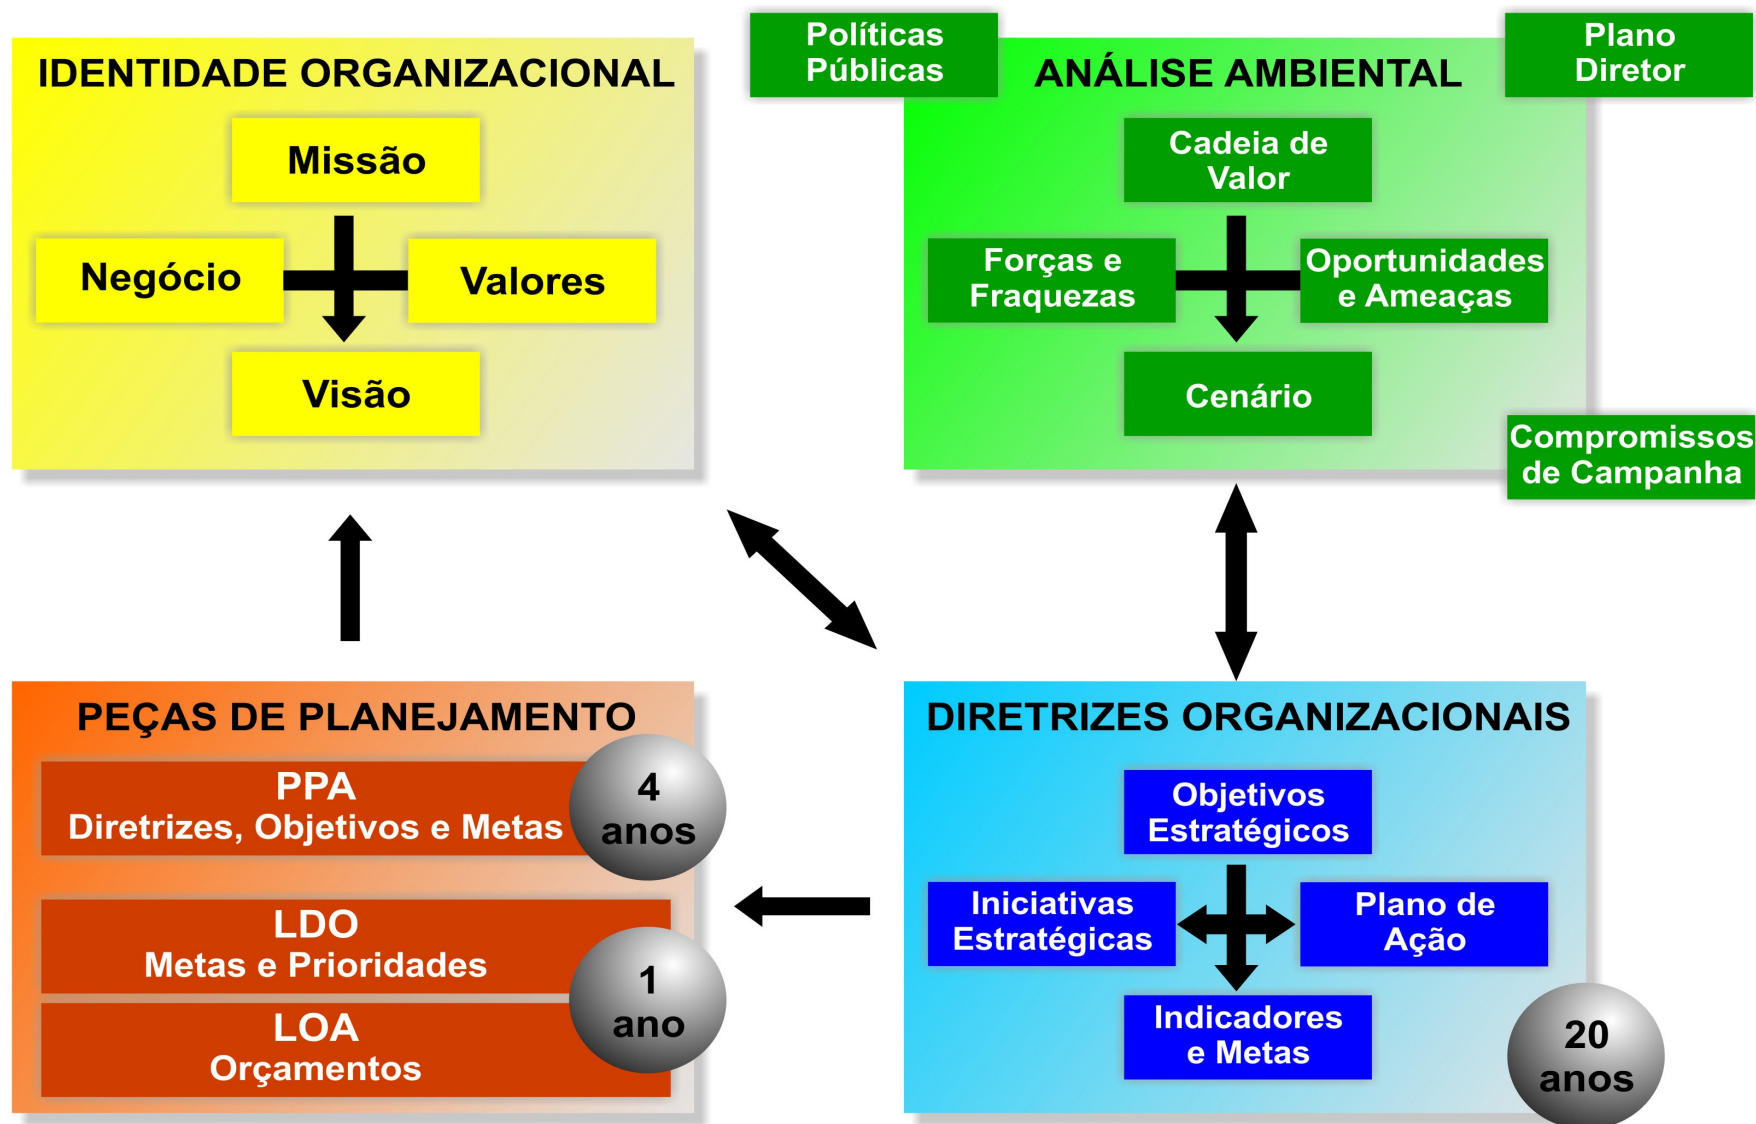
IDENTIDADE ORGANIZACIONAL

Missão

Negócio

Valores

Visão

Políticas Públicas

ANÁLISE AMBIENTAL

Plano Diretor

Cadeia de Valor

Forças e Fraquezas

Oportunidades e Ameaças

Cenário

Compromissos de Campanha

PEÇAS DE PLANEJAMENTO

PPA
Diretrizes, Objetivos e Metas

4 anos

LDO
Metas e Prioridades

1 ano

LOA
Orçamentos

DIRETRIZES ORGANIZACIONAIS

Objetivos Estratégicos

Iniciativas Estratégicas

Plano de Ação

Indicadores e Metas

20 anos